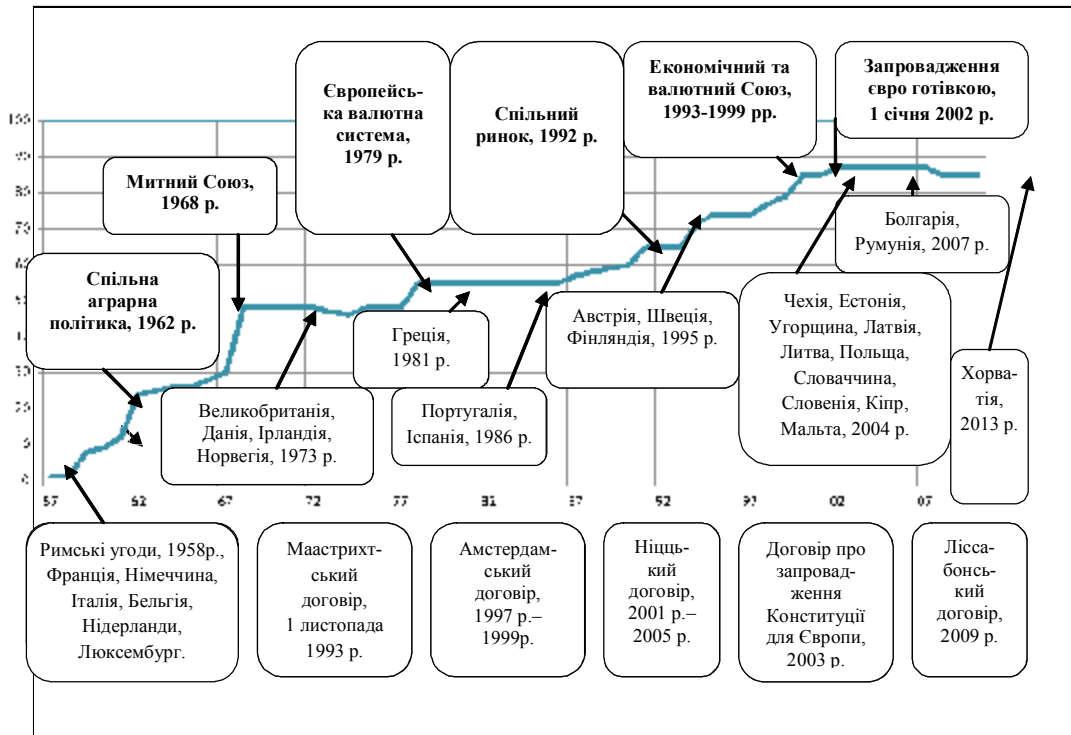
Європейсь-ка валютна система, 1979 р.

Спільний ринок, 1992 р.

Економічний та валютний Союз, 1993-1999 рр.

Запровадження євро готівкою, 1 січня 2002 р.

100
95
85
75
65
55
45
35
25
15
5

Митний Союз, 1968 р.

Спільна аграрна політика, 1962 р.

Болгарія, Румунія, 2007 р.

Греція, 1981 р.

Австрія, Швеція, Фінляндія, 1995 р.

Чехія, Естонія, Угорщина, Латвія, Литва, Польща, Словаччина, Словенія, Кіпр, Мальта, 2004 р.

Хорва-тія, 2013 р.

Великобританія, Данія, Ірландія, Норвегія, 1973 р.

Португалія, Іспанія, 1986 р.

57 62 67 72 77 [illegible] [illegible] 92 97 02 07

Римські угоди, 1958р., Франція, Німеччина, Італія, Бельгія, Нідерланди, Люксембург.

Маастрихт-ський договір, 1 листопада 1993 р.

Амстердам-ський договір, 1997 р.– 1999р.

Ніцць-кий договір, 2001 р.– 2005 р.

Договір про запровад-ження Конституції для Європи, 2003 р.

Лісса-бонсь-кий договір, 2009 р.